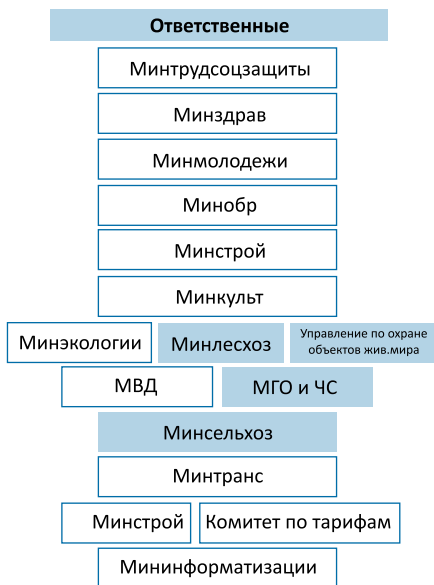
Ответственные

Минтрудсоцзащиты

Минздрав

Минмолодежи

Минобр

Минстрой

Минкульт

Минэкологии

Минлесхоз

Управление по охране объектов жив.мира

МВД

МГО и ЧС

Минсельхоз

Минтранс

Минстрой

Комитет по тарифам

Мининформатизации